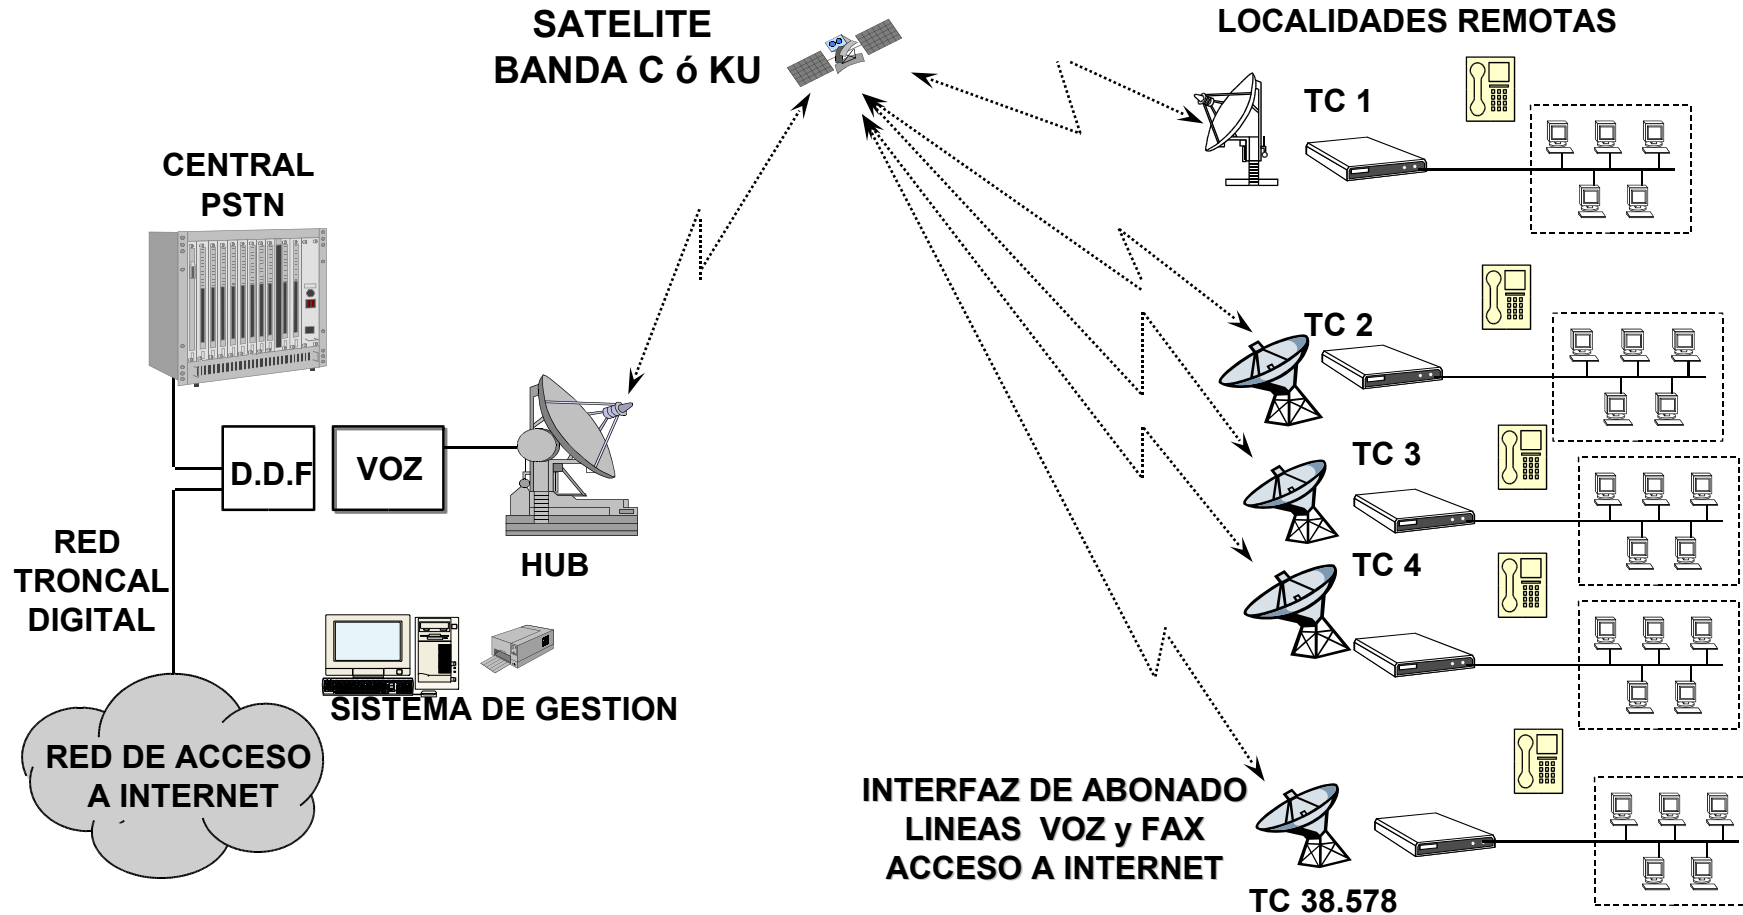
SATELITE
BANDA C ó KU

LOCALIDADES REMOTAS

TC 1

CENTRAL
PSTN

TC 2

TC 3

D.D.F

VOZ

HUB

TC 4

RED
TRONCAL
DIGITAL

SISTEMA DE GESTION

RED DE ACCESO
A INTERNET

INTERFAZ DE ABONADO
LINEAS VOZ y FAX
ACCESO A INTERNET

TC 38.578